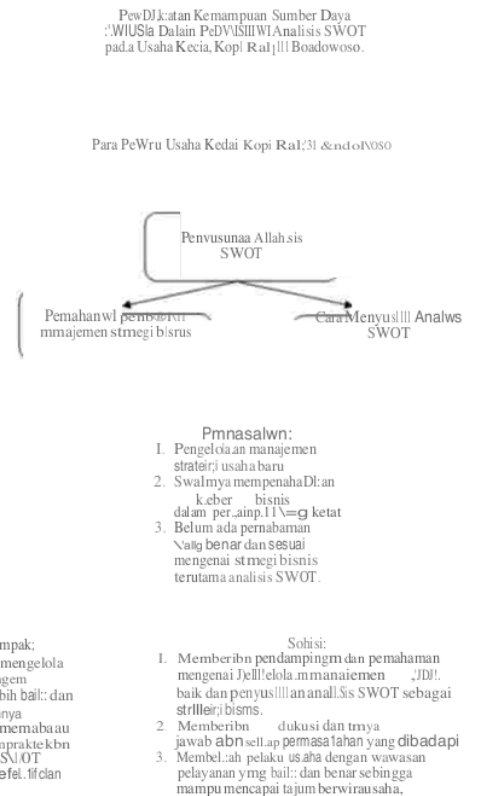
PewDJ.k:atan Kemampuan Sumber Daya :'\WIUSla Dalain PeDV\ISIIIWI Analisis SWOT pad.a Usaha Kecia, Kopl Ral]lll Boadowoso.

Para PeWru Usaha Kedai Kopi Ral;3l &ndol\0S0

Penvusunaa Allah.sis SWOT

Pemahanwl pentbaiKn mmajemen stmegi b|srus

Cara Menyus|lll Analws SWOT

Pmnasalwn:
1. Pengelola.an manajemen strateri;i usaha baru
2. Swalmya mempenahaDl:an k.eber bisnis dalam per.,ainp.11 \=g ketat
3. Belum ada pernabaman \'allg benar dan sesuai mengenai stmegi bisnis terutama analisis SWOT.

mpak;
mengelola
ngem
bih bail:: dan
nya
memabaau
nprakte kbn
S\IOT
efel.1ifclan

Sohisi:
1. Memberibn pendampingm dan pemahaman mengenai I)elll'elola.mmanaiemen ,'IDJ!. baik dan penyus|lll an anall.Sis SWOT sebagai strllleir;i bisms.
2. Memberibn dukusi dan tmya jawab abn sell.ap permasa1ahan yang dibadapi
3. Membel.:ah pelaku us.aha dengan wawasan pelayanan ymg bail:: dan benar sebingga mampu mencapai tajum berwirausaha,